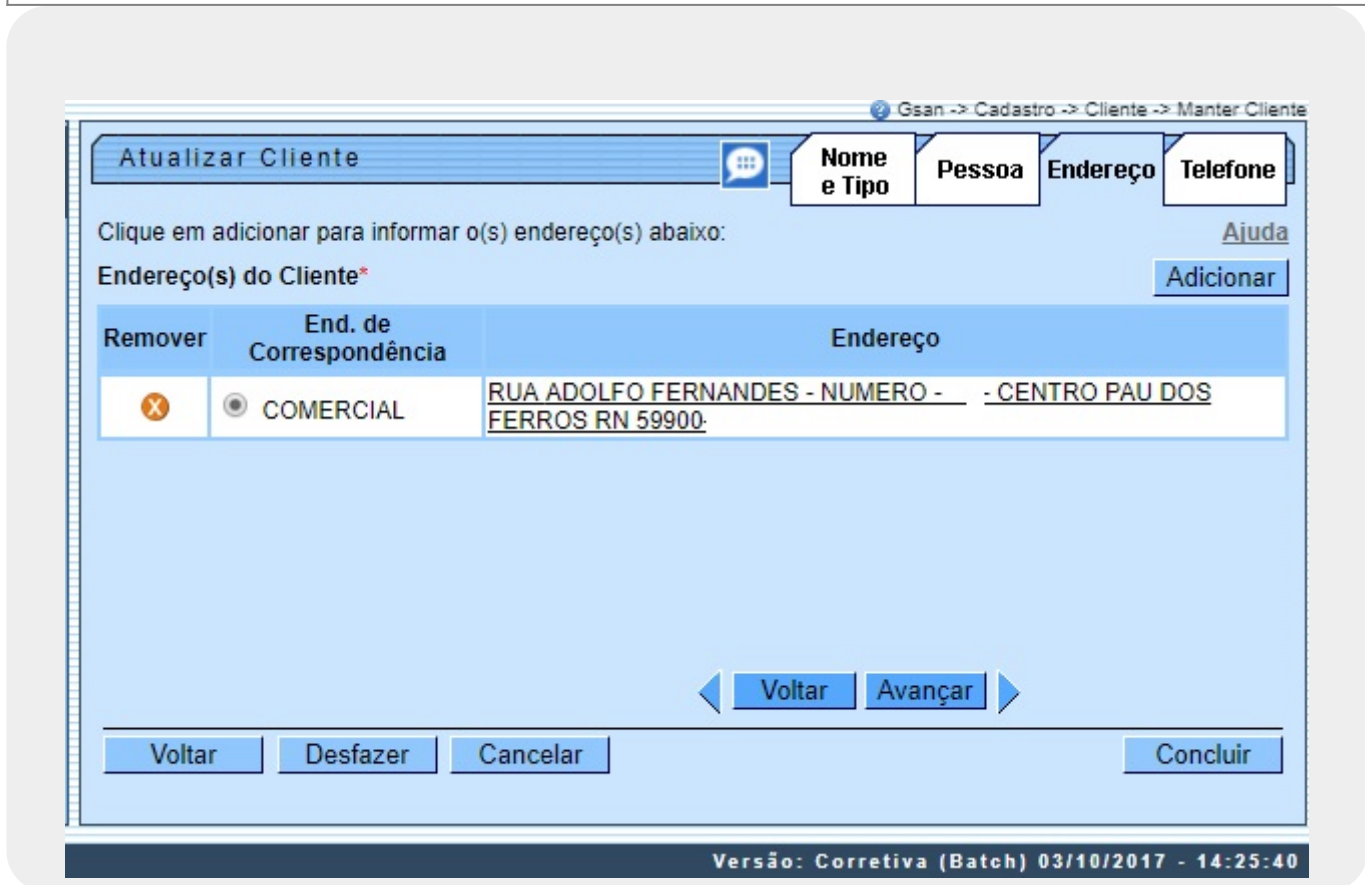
Gsan -> Cadastro -> Cliente -> Manter Cliente

Atualizar Cliente

Nome e Tipo | Pessoa | Endereço | Telefone

Clique em adicionar para informar o(s) endereço(s) abaixo:

Ajuda

Endereço(s) do Cliente*

Adicionar

| Remover | End. de Correspondência | Endereço |
|---|---|---|
|  | COMERCIAL | RUA ADOLFO FERNANDES - NUMERO - - CENTRO PAU DOS FERROS RN 59900- |

Voltar | Avançar

Voltar | Desfazer | Cancelar | Concluir

Versão: Corretiva (Batch) 03/10/2017 - 14:25:40